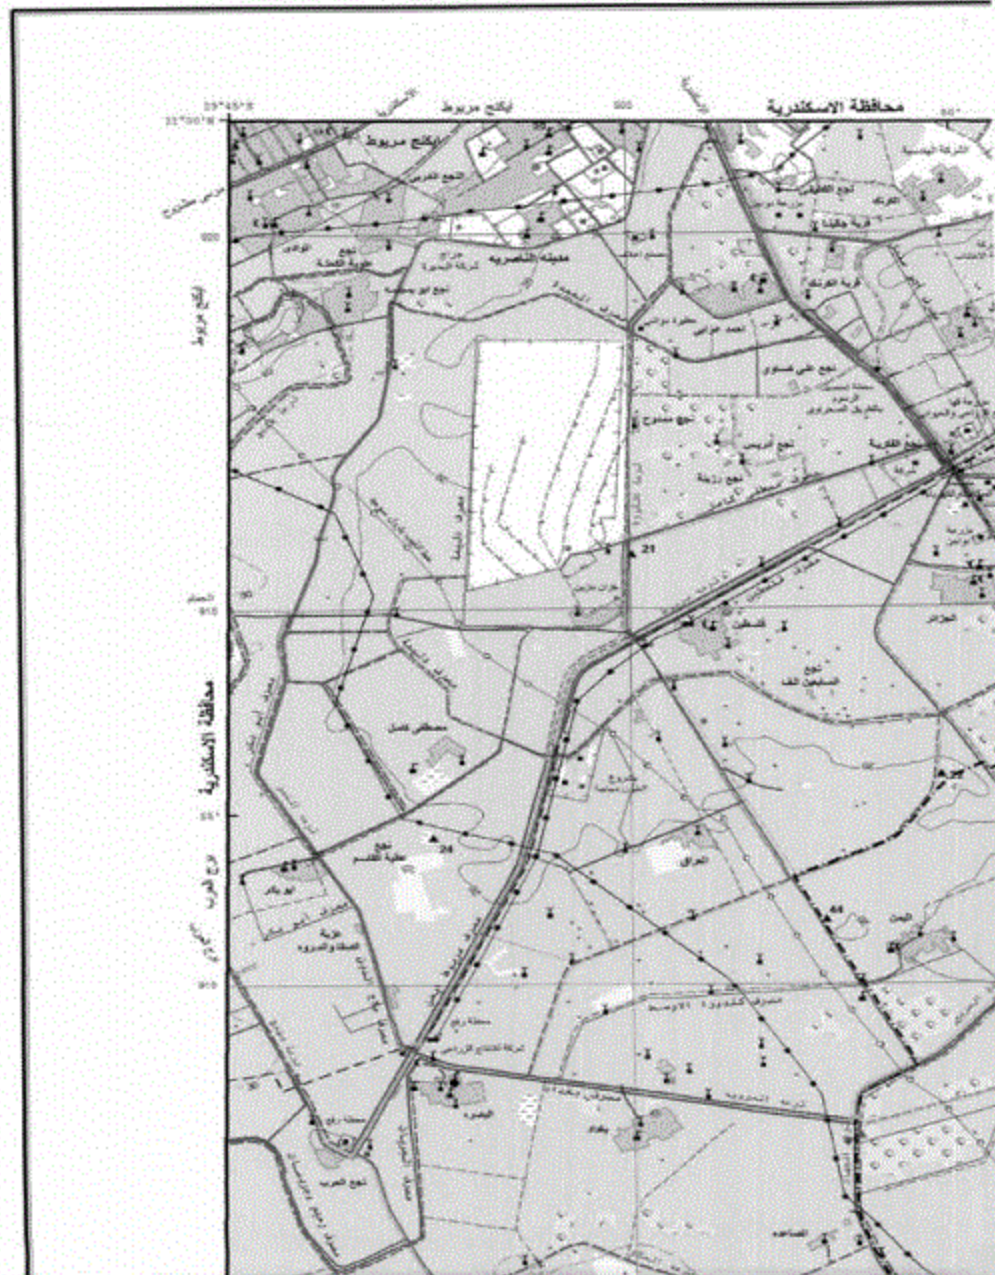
محافظة الاسكندرية
ايكنج مريوط
29°45'E
31°00'N
ايكنج مريوط
مدينة الناصرية
نجع مشلوح
نجع العويس
21
24
العراق
البحث
بغداد
الصامود
السلطان
الجزائر
نجع العرب
محافظة الاسكندرية
برج العرب
ايكنج مريوط
910
915
920
55'